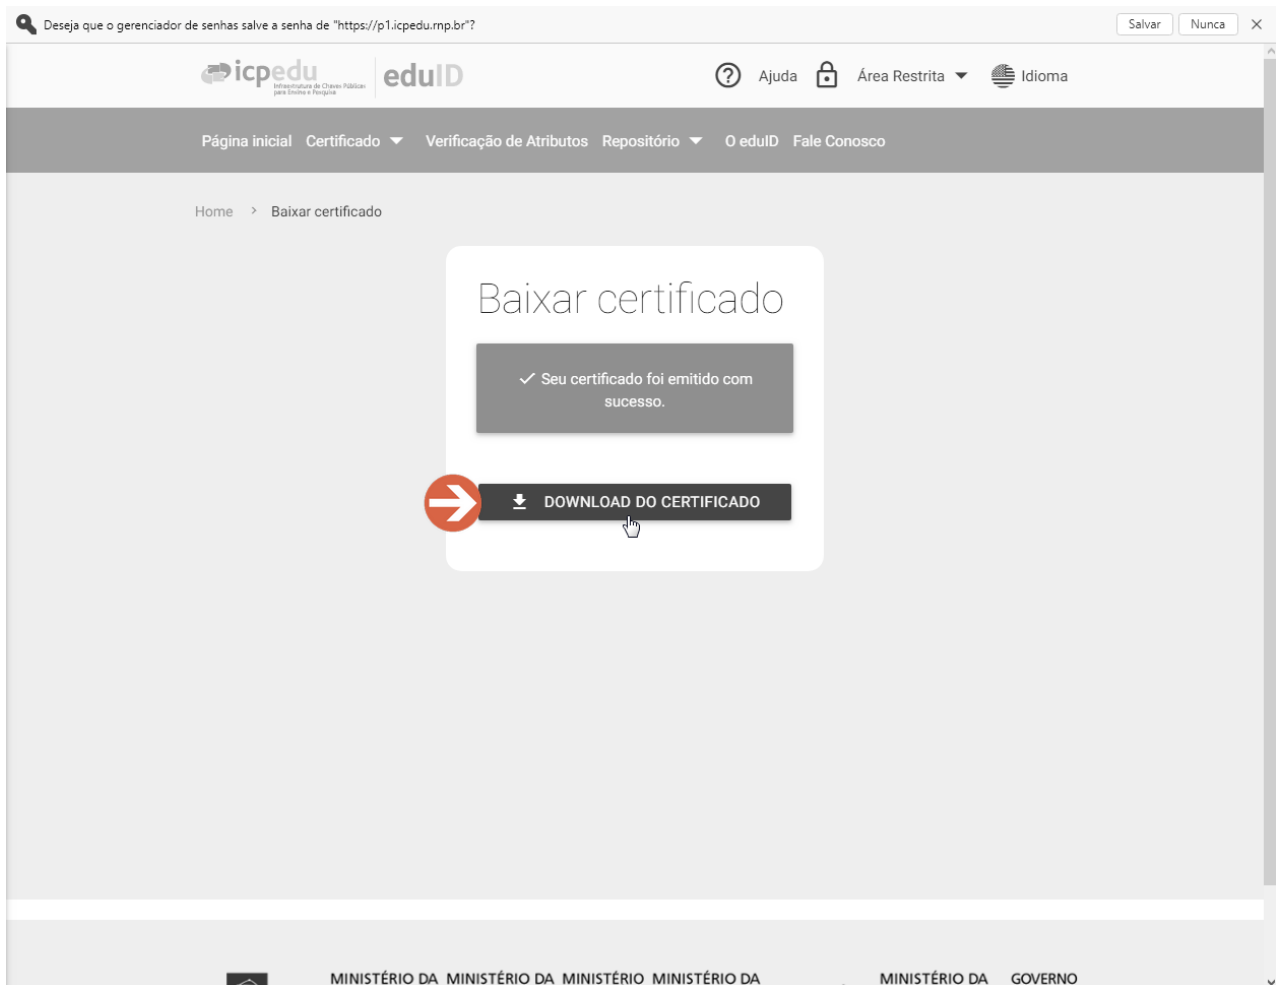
Deseja que o gerenciador de senhas salve a senha de "https://p1.icpedu.rnp.br"?

Salvar Nunca

icpedu Infraestrutura de Chaves Públicas para Ensino e Pesquisa eduID

Ajuda Área Restrita Idioma

Página inicial Certificado Verificação de Atributos Repositório O eduID Fale Conosco

Home > Baixar certificado

Baixar certificado

Seu certificado foi emitido com sucesso.

DOWNLOAD DO CERTIFICADO

MINISTÉRIO DA MINISTÉRIO DA MINISTÉRIO MINISTÉRIO DA MINISTÉRIO DA GOVERNO